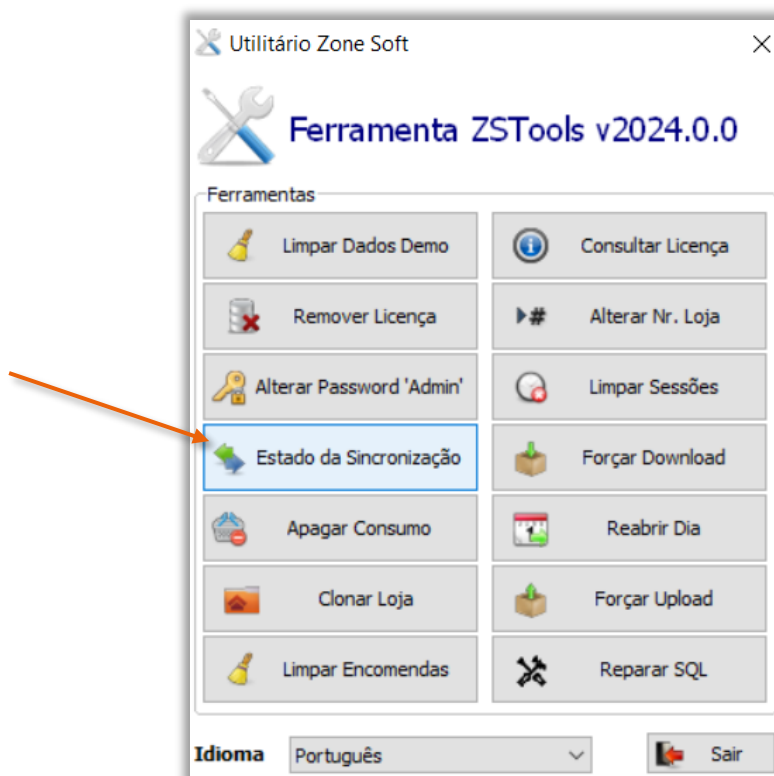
Utilitário Zone Soft

Ferramenta ZSTools v2024.0.0

Ferramentas

Limpar Dados Demo

Consultar Licença

Remover Licença

Alterar Nr. Loja

Alterar Password 'Admin'

Limpar Sessões

Estado da Sincronização

Forçar Download

Apagar Consumo

Reabrir Dia

Clonar Loja

Forçar Upload

Limpar Encomendas

Reparar SQL

Idioma Português

Sair